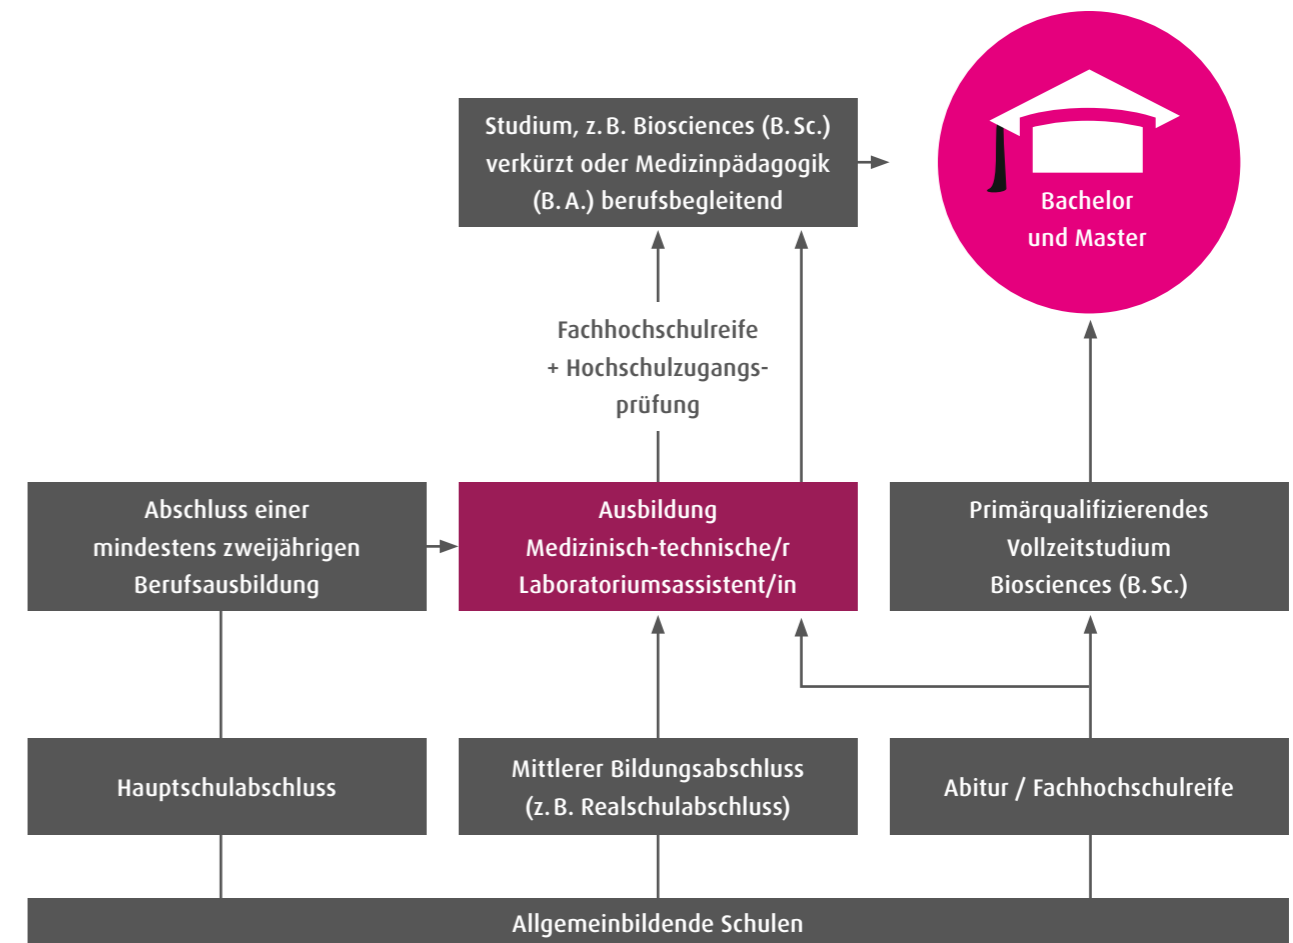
Studium, z. B. Biosciences (B. Sc.) verkürzt oder Medizinpädagogik (B. A.) berufsbegleitend

Bachelor und Master

Fachhochschulreife + Hochschulzugangsprüfung

Abschluss einer mindestens zweijährigen Berufsausbildung

Ausbildung Medizinisch-technische/r Laboratoriumsassistent/in

Primärqualifizierendes Vollzeitstudium Biosciences (B. Sc.)

Hauptschulabschluss

Mittlerer Bildungsabschluss (z. B. Realschulabschluss)

Abitur / Fachhochschulreife

Allgemeinbildende Schulen